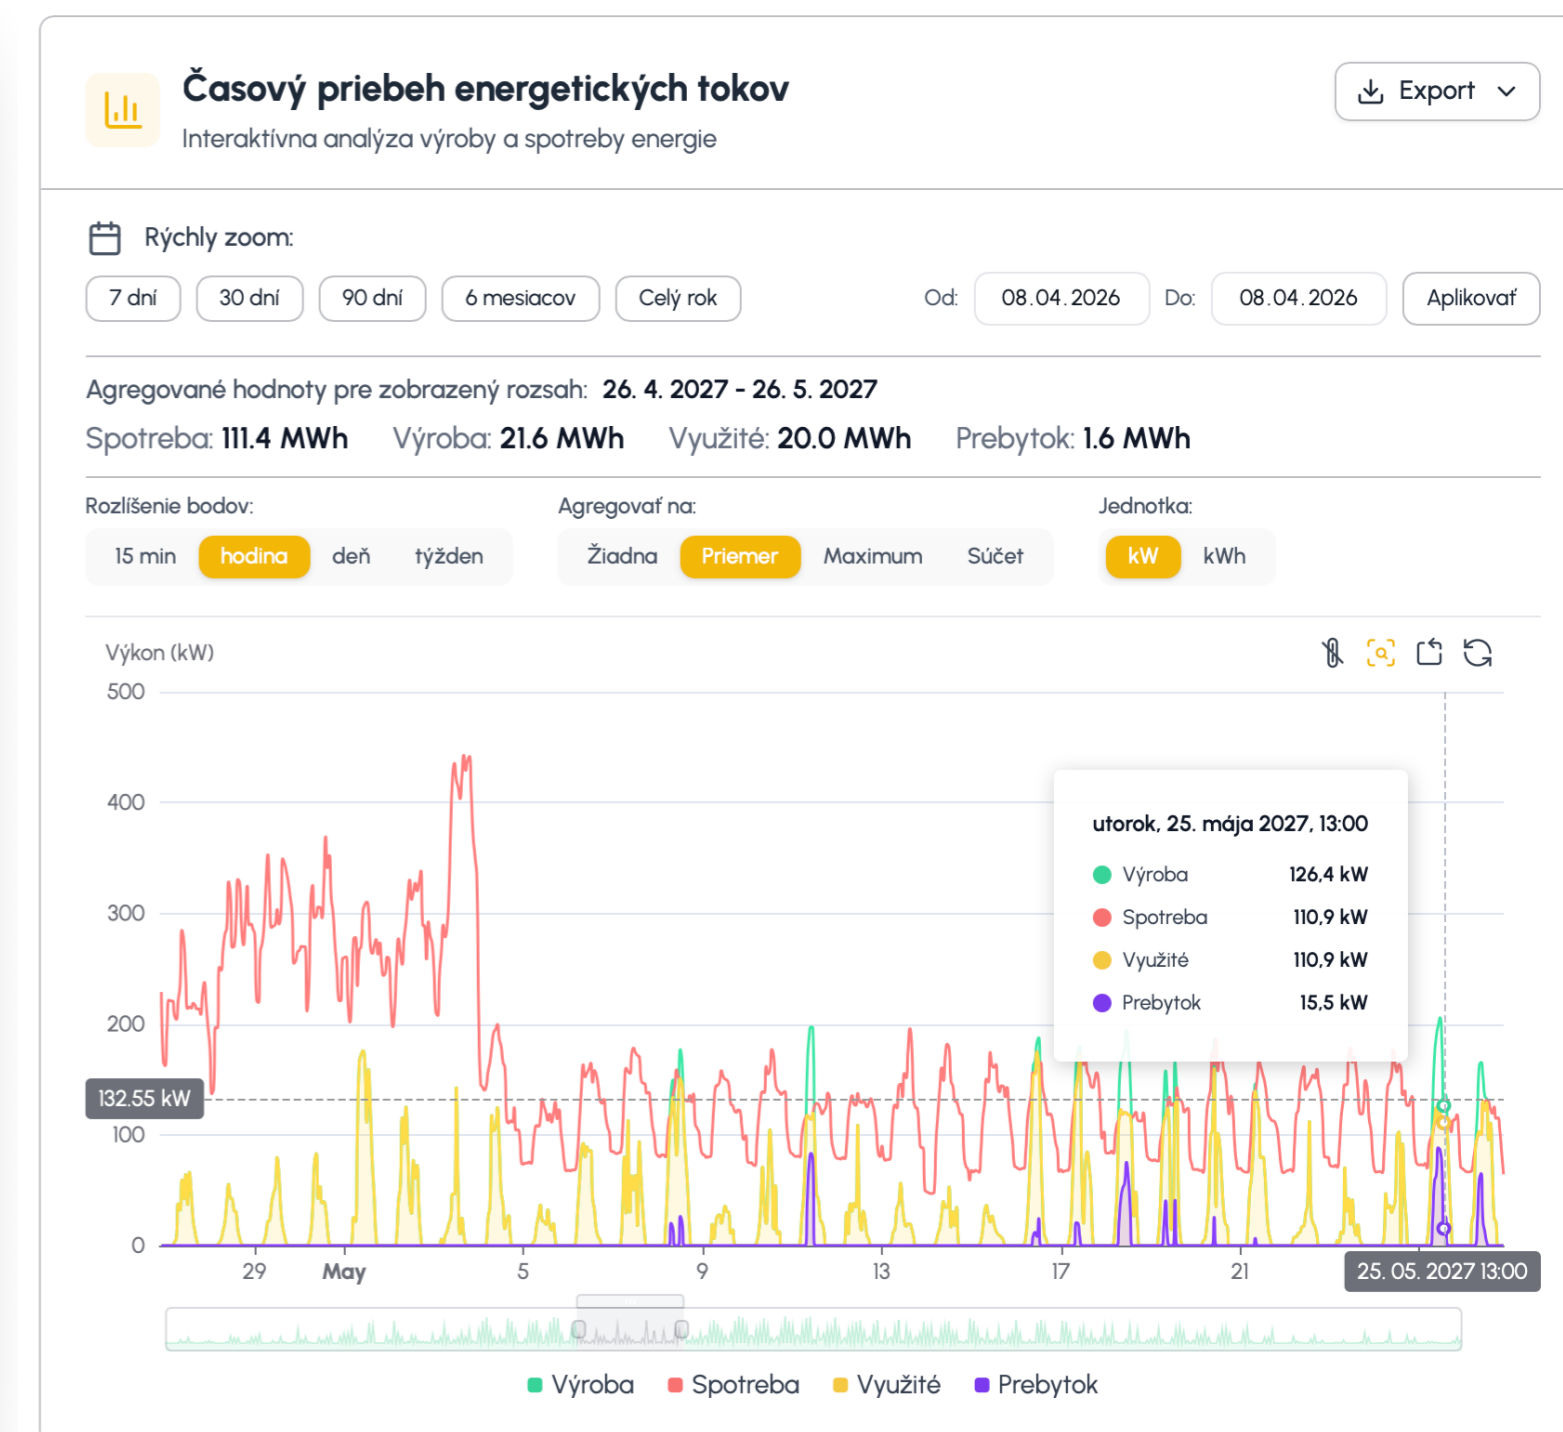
Časový priebeh energetických tokov

Interaktívna analýza výroby a spotreby energie

Export

Rýchly zoom:

7 dní | 30 dní | 90 dní | 6 mesiacov | Celý rok

Od: 08.04.2026 Do: 08.04.2026 Aplikovať

Agregované hodnoty pre zobrazený rozsah: 26. 4. 2027 - 26. 5. 2027

Spotreba: 111.4 MWh Výroba: 21.6 MWh Využité: 20.0 MWh Prebytok: 1.6 MWh

Rozlíšenie bodov:
15 min | hodina | deň | týždeň

Agregovať na:
Žiadna | Priemer | Maximum | Súčet

Jednotka:
kW | kWh

Výkon (kW)

500
400
300
200
132.55 kW
100
0

29 May 5 9 13 17 21 25. 05. 2027 13:00

utorok, 25. mája 2027, 13:00
Výroba 126,4 kW
Spotreba 110,9 kW
Využité 110,9 kW
Prebytok 15,5 kW

Výroba Spotreba Využité Prebytok